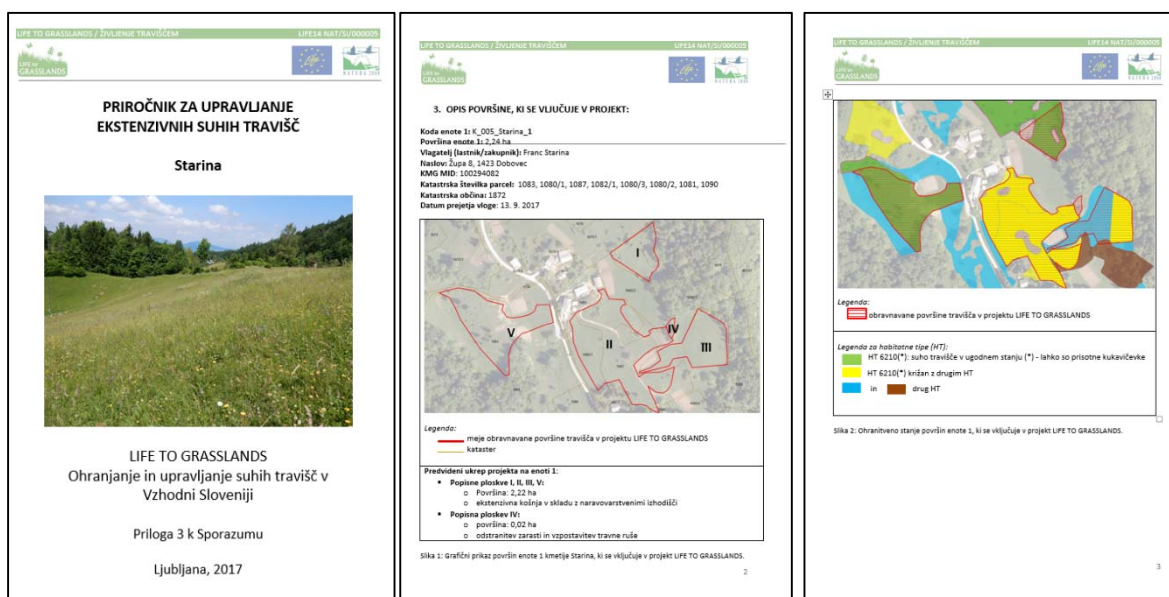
LIFE TO GRASSLANDS / ŽIVLJENJE TRAVIŠČEM LIFE14 NAT/SI/000005

LIFE to GRASSLANDS

PRIROČNIK ZA UPRAVLJANJE EKSTENZIVNIH SUHIH TRAVIŠČ

Starina

LIFE TO GRASSLANDS
Ohranjanje in upravljanje suhih travišč v Vzhodni Sloveniji

Priloga 3 k Sporazumu

Ljubljana, 2017

LIFE TO GRASSLANDS / ŽIVLJENJE TRAVIŠČEM LIFE14 NAT/SI/000005

LIFE to GRASSLANDS

NATURA 2000

3. OPIS POVRŠINE, KI SE VKLJUČUJE V PROJEKT:

Koda enote 1: K_005_Starina_1
Površina enote 1: 2,24 ha
Vlagatelj (lastnik/zakupnik): Franc Starina
Naslov: Župa 8, 1423 Dobovec
KMG MID: 100294082
Katastrska številka parcel: 1083, 1080/1, 1087, 1082/1, 1080/3, 1080/2, 1081, 1090
Katastrska občina: 1872
Datum prejetja vloge: 13. 9. 2017

LEGEND

I

V

II

IV

III

Legenda:
meje obravnavane površine travišča v projektu LIFE TO GRASSLANDS
kataster

Predvideni ukrep projekta na enoti 1:
• Popisne ploskve I, II, III, V:
○ Površina: 2,22 ha
○ ekstenzivna košnja v skladu z naravovarstvenimi izhodišči
• Popisna ploskev IV:
○ površina: 0,02 ha
○ odstranitev zarasti in vzpostavitev travne ruše

Slika 1: Grafični prikaz površin enote 1 kmetije Starina, ki se vključuje v projekt LIFE TO GRASSLANDS.

2

LIFE TO GRASSLANDS / ŽIVLJENJE TRAVIŠČEM LIFE14 NAT/SI/000005

LIFE to GRASSLANDS

NATURA 2000

Legenda:
obravnavane površine travišča v projektu LIFE TO GRASSLANDS

Legenda za habitatne tipe (HT):
HT 6210(*): suho travišče v ugodnem stanju (*) - lahko so prisotne kukavičevke
HT 6210(*) križan z drugim HT
in drug HT

Slika 2: Ohranitveno stanje površin enote 1, ki se vključuje v projekt LIFE TO GRASSLANDS.

3